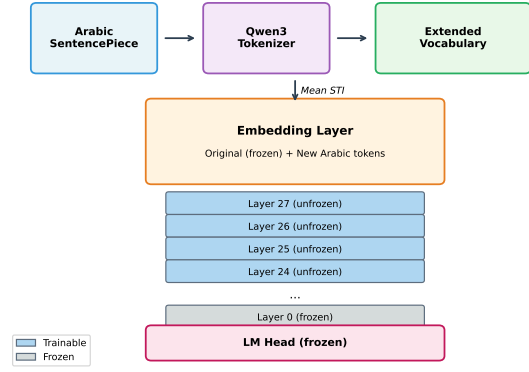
Arabic SentencePiece

Qwen3 Tokenizer

Extended Vocabulary

Mean STI

Embedding Layer

Original (frozen) + New Arabic tokens

Layer 27 (unfrozen)

Layer 26 (unfrozen)

Layer 25 (unfrozen)

Layer 24 (unfrozen)

...

Layer 0 (frozen)

LM Head (frozen)

Trainable

Frozen